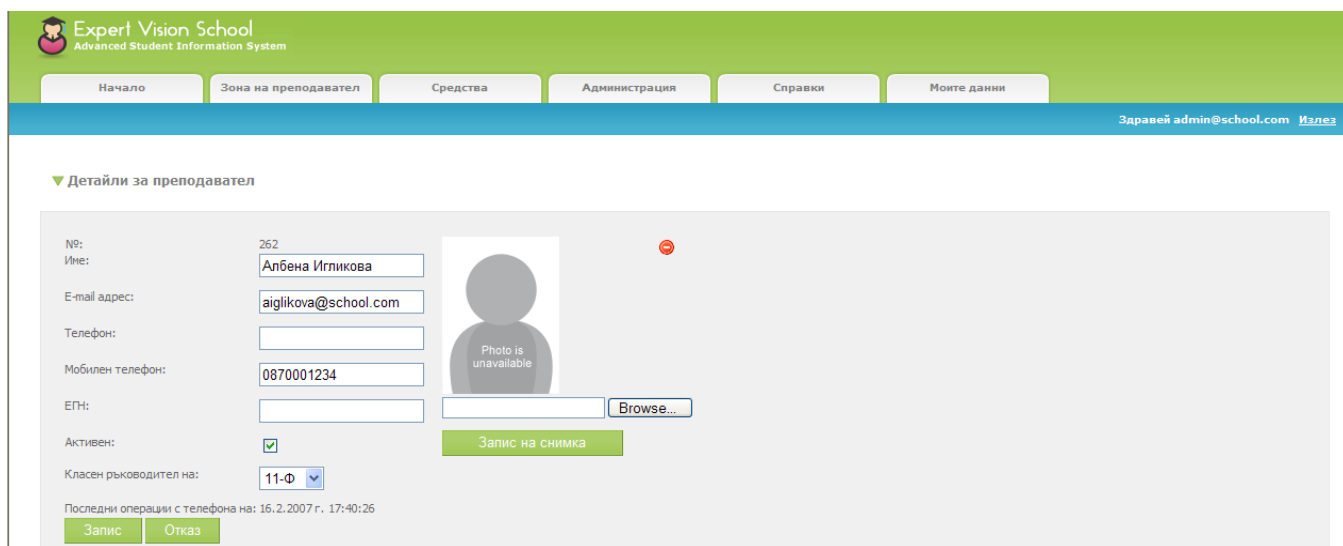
Expert Vision School
Advanced Student Information System

Начало | Зона на преподавател | Средства | Администрация | Справки | Моите данни

Здравей admin@school.com Излез

Детайли за преподавател

№: 262
Име: Албена Игликова
E-mail адрес: aiglikova@school.com
Телефон:
Мобилен телефон: 0870001234
ЕГН:
Активен:
Класен ръководител на: 11-Ф

Photo is unavailable

Browse...

Запис на снимка

Последни операции с телефона на: 16.2.2007 г. 17:40:26

Запис
Отказ